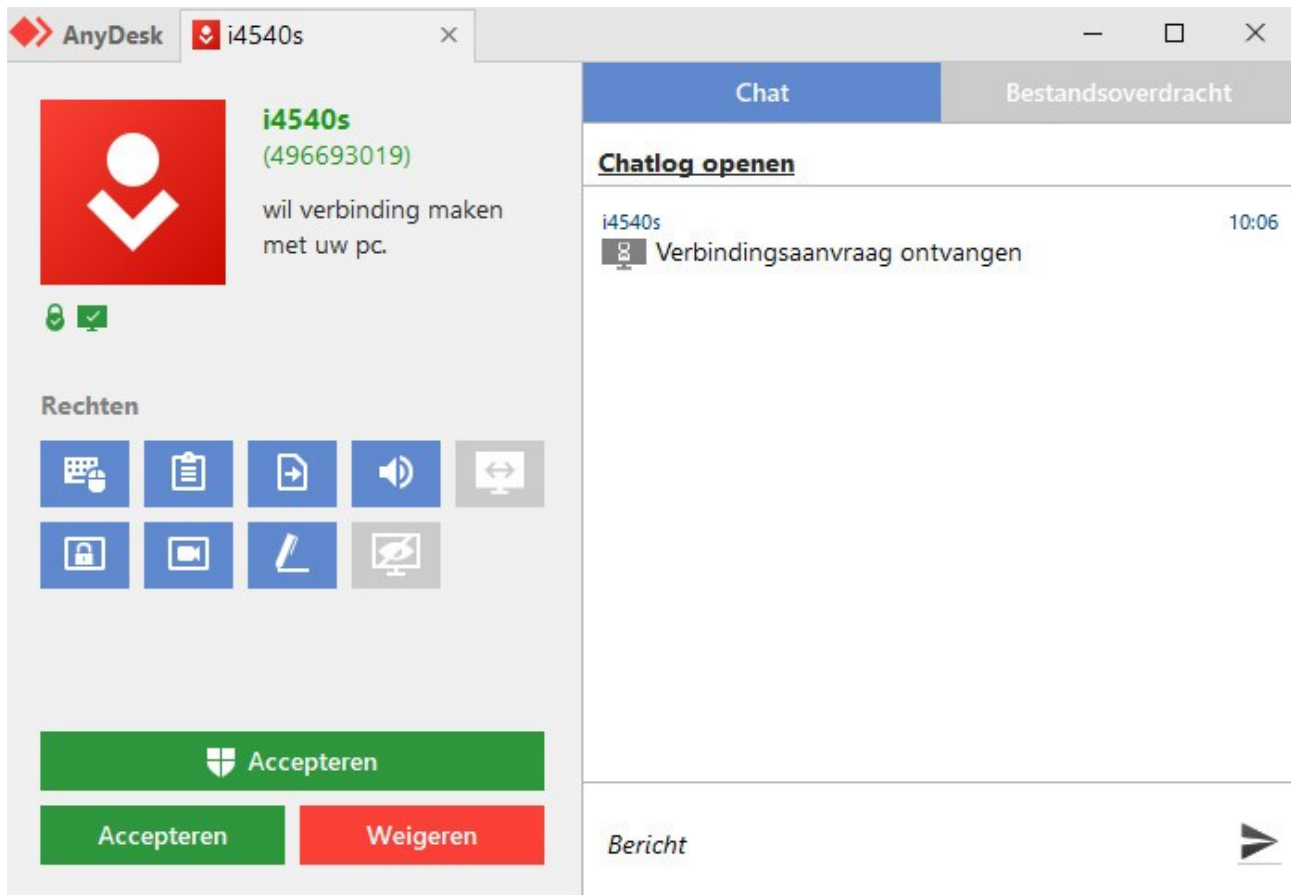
AnyDesk i4540s ×

i4540s
(496693019)
wil verbinding maken met uw pc.

Rechten

Accepteren
Accepteren
Weigeren

Chat
Bestandsoverdracht

Chatlog openen

i4540s
10:06
Verbindingsaanvraag ontvangen

Bericht